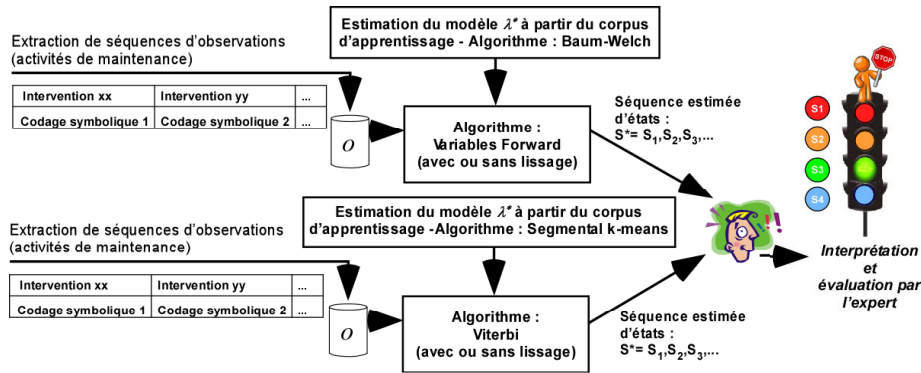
Estimation du modèle $\lambda^*$ à partir du corpus d'apprentissage - Algorithme : Baum-Welch

Extraction de séquences d'observations (activités de maintenance)

| Intervention xx | Intervention yy | ... |
|---|---|---|
| Codage symbolique 1 | Codage symbolique 2 | ... |

$O$

Algorithme : Variables Forward (avec ou sans lissage)

Séquence estimée d'états : S*= $S_1$,$S_2$,$S_3$,...

STOP

S1

S2

S3

S4

Estimation du modèle $\lambda^*$ à partir du corpus d'apprentissage -Algorithme : Segmental k-means

Extraction de séquences d'observations (activités de maintenance)

| Intervention xx | Intervention yy | ... |
|---|---|---|
| Codage symbolique 1 | Codage symbolique 2 | ... |

$O$

Algorithme : Viterbi (avec ou sans lissage)

Séquence estimée d'états : S*= $S_1$,$S_2$,$S_3$,...

Interprétation et évaluation par l'expert